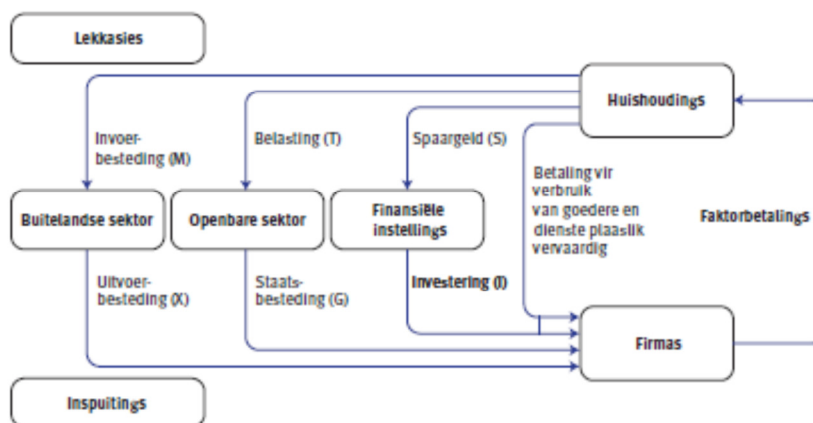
Lekkasies

Huishoudings

Invoerbesteding (M)

Belasting (T)

Spaargeld (S)

Betaling vir verbruik van goedere en dienste plaaslik vervaardig

Buitelandse sektor

Openbare sektor

Finansiële instellings

Faktorbetalings

Uitvoerbesteding (X)

Staatsbesteding (G)

Investering (I)

Firmas

Inspuitings